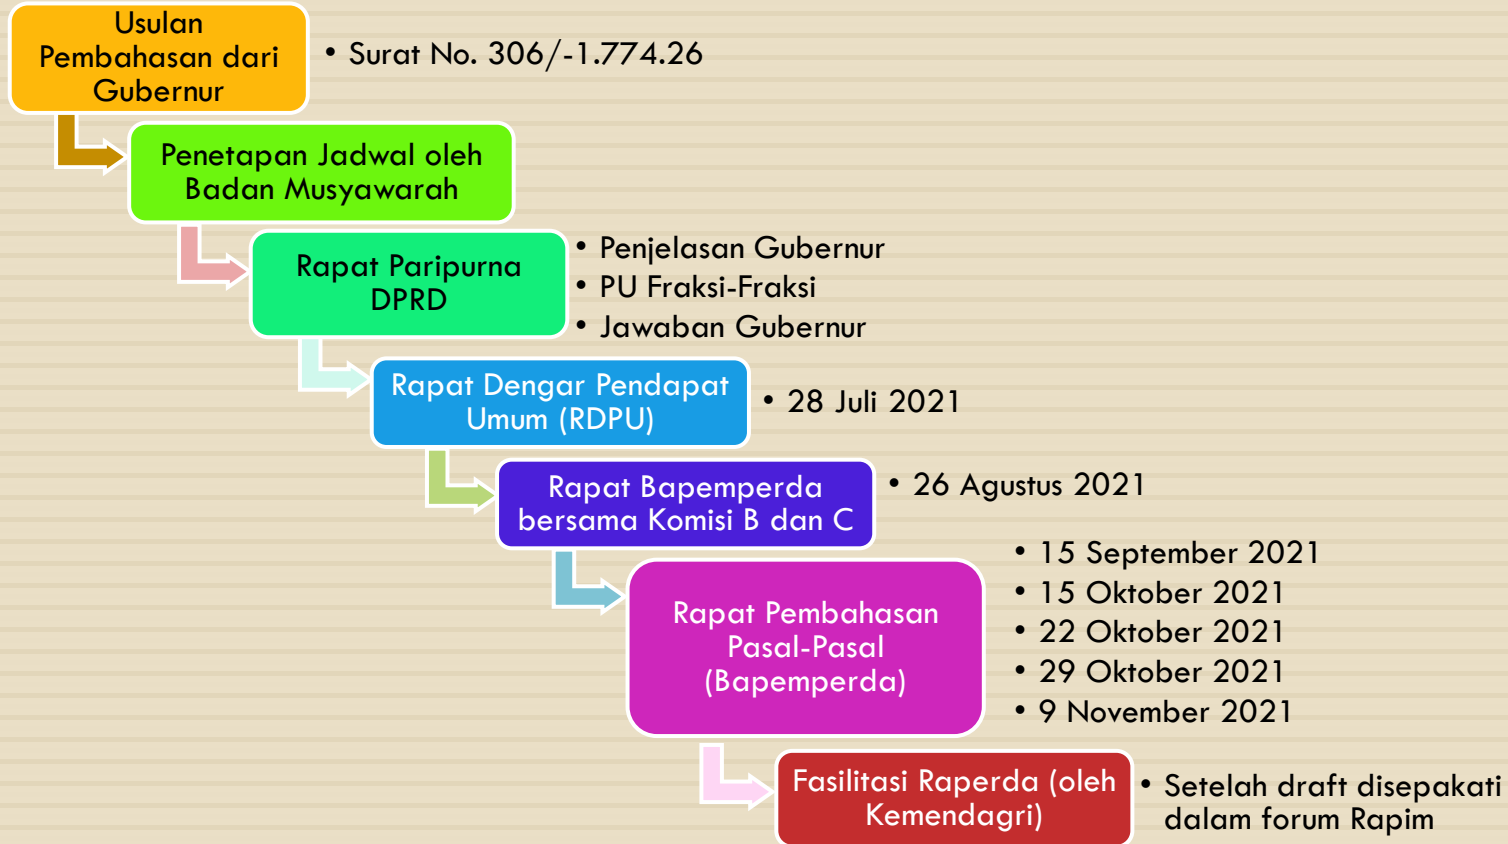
Usulan Pembahasan dari Gubernur

• Surat No. 306/-1.774.26

Penetapan Jadwal oleh Badan Musyawarah

Rapat Paripurna DPRD

• Penjelasan Gubernur
• PU Fraksi-Fraksi
• Jawaban Gubernur

Rapat Dengar Pendapat Umum (RDPU)

• 28 Juli 2021

Rapat Bapemperda bersama Komisi B dan C

• 26 Agustus 2021

Rapat Pembahasan Pasal-Pasal (Bapemperda)

• 15 September 2021
• 15 Oktober 2021
• 22 Oktober 2021
• 29 Oktober 2021
• 9 November 2021

Fasilitasi Raperda (oleh Kemendagri)

• Setelah draft disepakati dalam forum Rapim